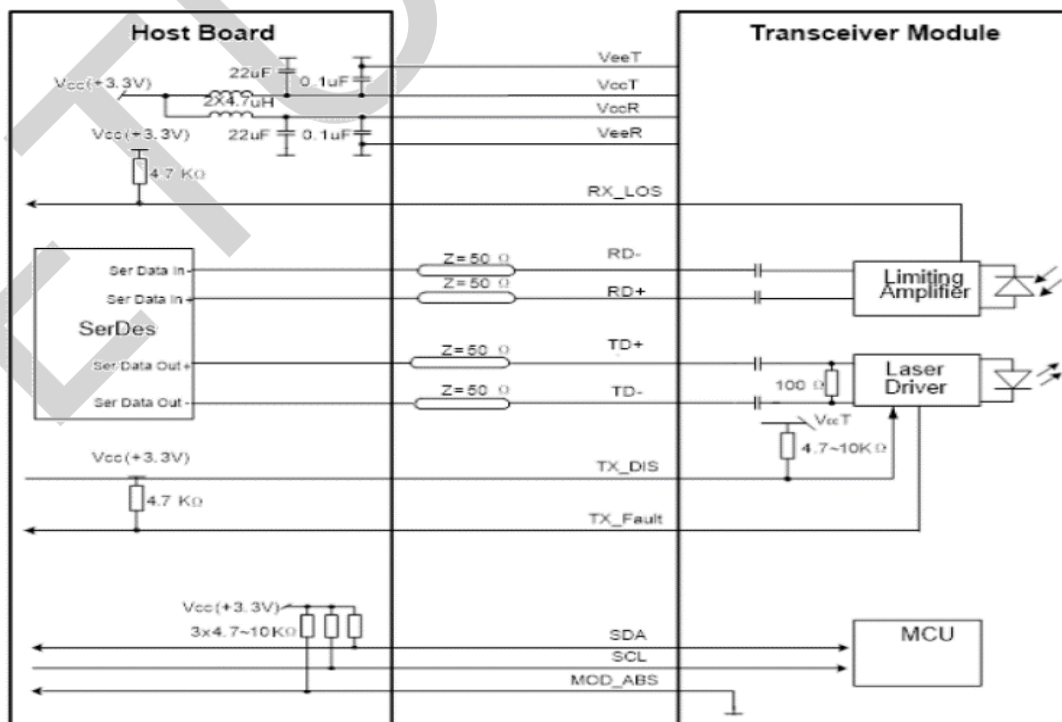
Host Board

Transceiver Module

Vcc(+3.3V)
22uF
0.1uF
2X4.7uH
Vcc(+3.3V)
22uF
0.1uF
4.7 KΩ

VeeT
VccT
VccR
VeeR

RX_LOS

Ser Data In-
Ser Data In+
SerDes
Ser Data Out+
Ser Data Out-

Z=50 Ω
Z=50 Ω
Z=50 Ω
Z=50 Ω

RD-
RD+
TD+
TD-

Limiting Amplifier

100 Ω
Laser Driver

VccT
4.7~10KΩ

Vcc(+3.3V)
TX_DIS
4.7 KΩ
TX_Fault

Vcc(+3.3V)
3x4.7~10KΩ

SDA
SCL
MOD_ABS

MCU